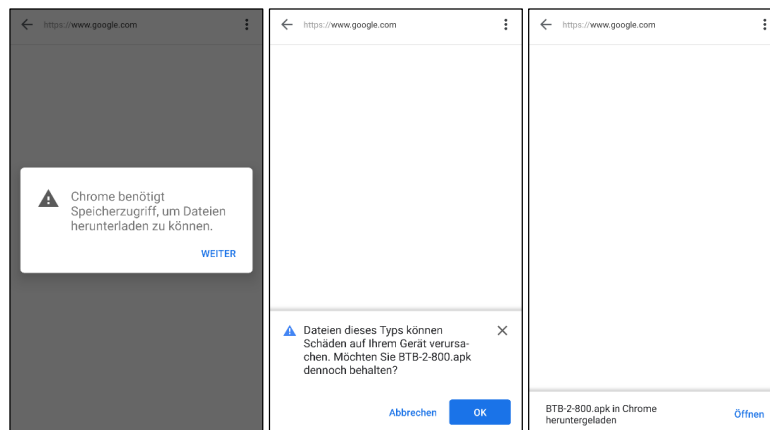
https://www.google.com

Chrome benötigt Speicherzugriff, um Dateien herunterladen zu können.

WEITER

https://www.google.com

Dateien dieses Typs können Schäden auf Ihrem Gerät verursachen. Möchten Sie BTB-2-800.apk dennoch behalten?

Abbrechen

OK

https://www.google.com

BTB-2-800.apk in Chrome heruntergeladen

Öffnen